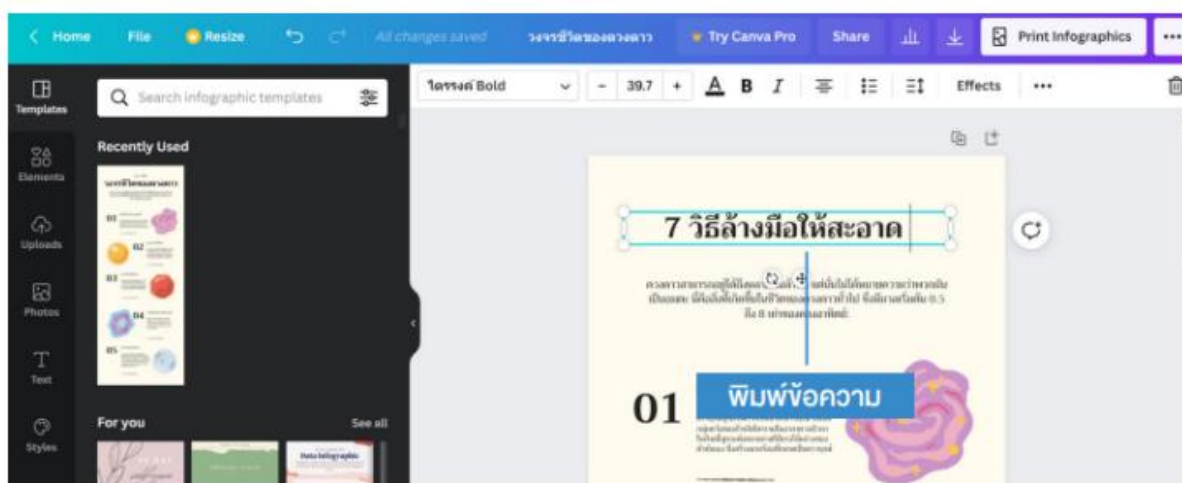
< Home File Resize All changes saved วงจรชีวิตของดวงดาว Try Canva Pro Share Print Infographics ...

Templates
Elements
Uploads
Photos
Text
Styles

Search infographic templates

Recently Used

For you See all

ไดราฟต์ Bold - 39.7 + A B I Effects ...

7 วิธีล้างมือให้สะอาด

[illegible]

01

พิมพ์ข้อความ

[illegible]